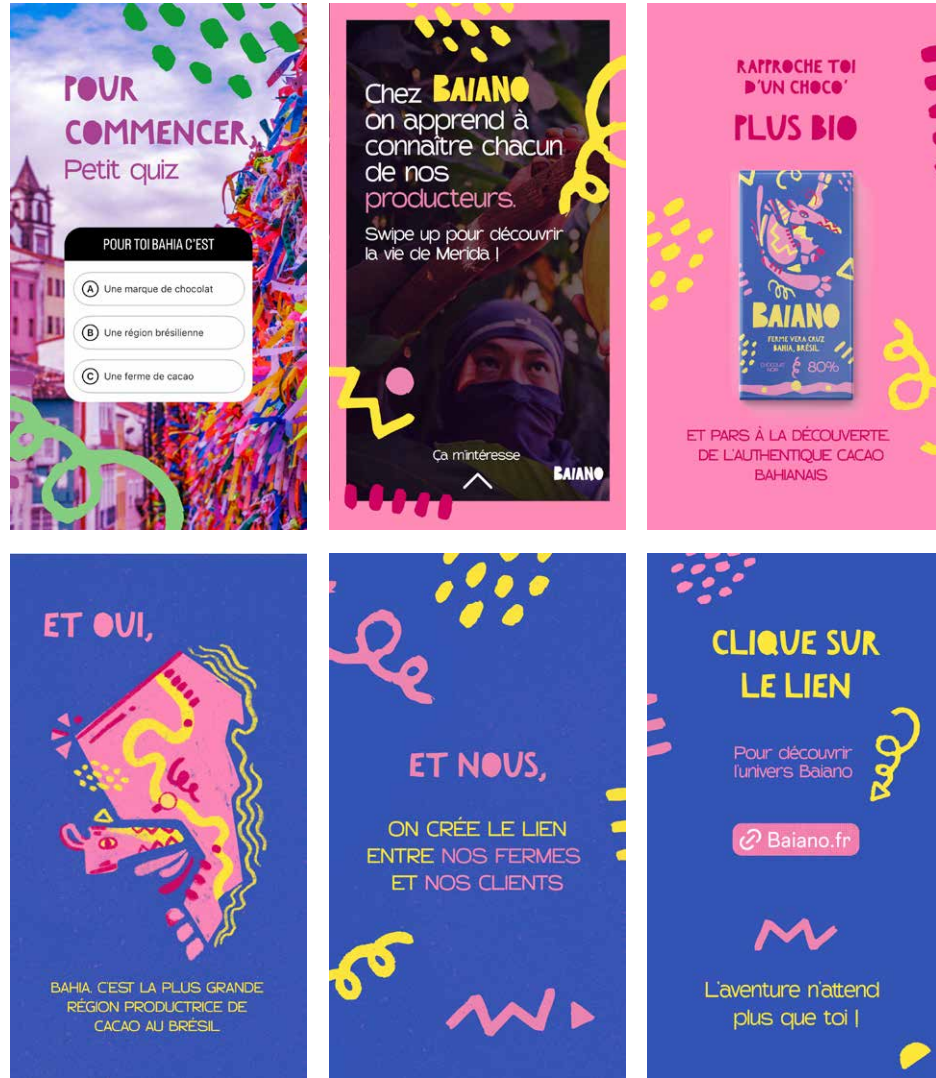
POUR COMMENCER, Petit quiz

POUR TOI BAHIA C'EST

A Une marque de chocolat

B Une région brésilienne

C Une ferme de cacao

Chez BAIANO on apprend à connaître chacun de nos producteurs.

Swipe up pour découvrir la vie de Merida !

Ça m'intéresse

BAIANO

RAPPROCHE TOI D'UN CHOCO' PLUS BIO

BAIANO

FERME VERA CRUZ BAHIA, BRÉSIL

CHOCOLAT NOIR 80%

ET PARS À LA DÉCOUVERTE DE L'AUTHENTIQUE CACAO BAHIANAIS

ET OUI,

BAHIA, C'EST LA PLUS GRANDE RÉGION PRODUCTRICE DE CACAO AU BRÉSIL

ET NOUS,

ON CRÉE LE LIEN ENTRE NOS FERMES ET NOS CLIENTS

CLIQUE SUR LE LIEN

Pour découvrir l'univers Baiano

Baiano.fr

L'aventure n'attend plus que toi !